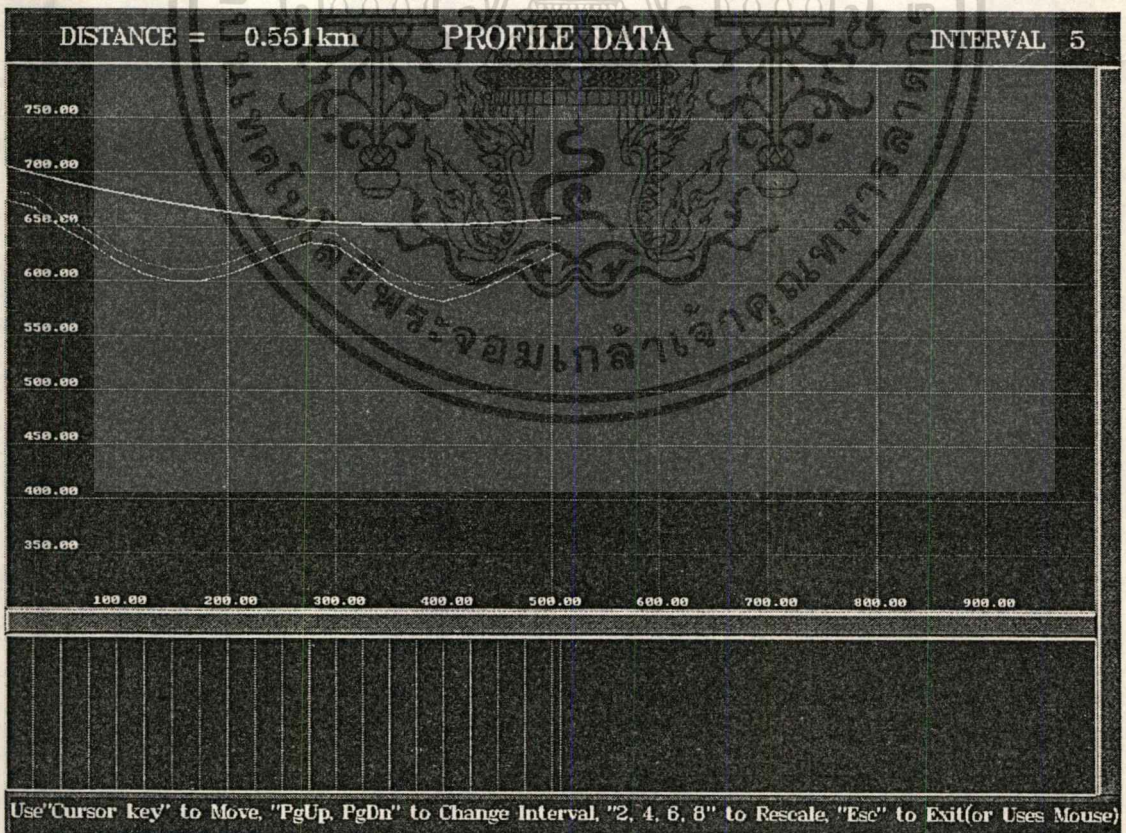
DISTANCE = 0.551km PROFILE DATA INTERVAL 5

750.00
700.00
650.00
600.00
550.00
500.00
450.00
400.00
350.00

100.00 200.00 300.00 400.00 500.00 600.00 700.00 800.00 900.00

พระจอมเกล้าเจ้าคุณทหาร

Use"Cursor key" to Move, "PgUp, PgDn" to Change Interval, "2, 4, 6, 8" to Rescale, "Esc" to Exit(or Uses Mouse)